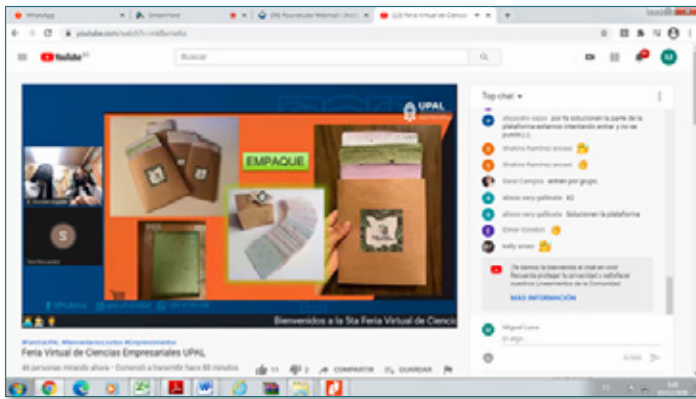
WhatsApp
(9) Feria Virtual de Ciencia
youtube.com/watch?v=
YouTube
Buscar
EMPAQUE
UPAL
Bienvenidos a la 5ta Feria Virtual de Ciencia
Top chat
alejandro salas: por fa solucionen la parte de la plataforma estamos intentando entrar y no se puede :(
Shakira Ramirez ancasi
Shakira Ramirez ancasi
Sara Campos: entrar por grupo
allisso nery gallinato: XD
allisso nery gallinato: Solucionen la plataforma
Elmer Condori
kelly arnez
¡Te damos la bienvenida al chat en vivo! Recuerda proteger tu privacidad y satisfacer nuestros Lineamientos de la Comunidad.
MÁS INFORMACIÓN
Miguel Luna
Di algo...
Feria Virtual de Ciencias Empresariales UPAL
COMPARTIR
GUARDAR